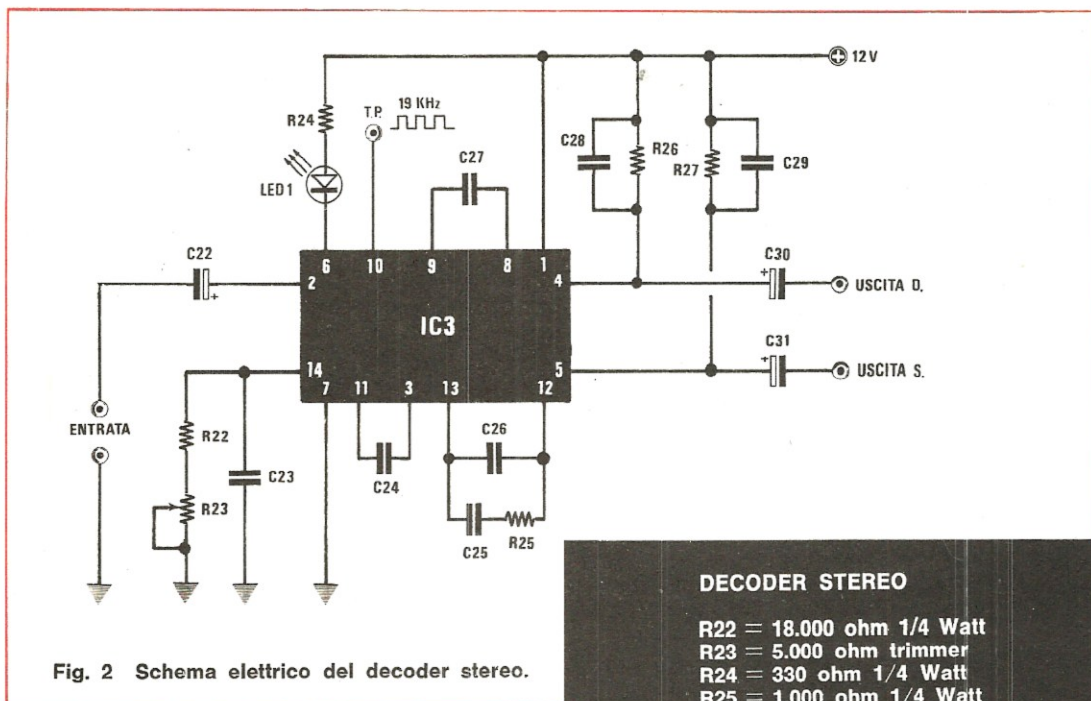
12V
R24
T.P.
19 KHz
C27
C28
R26
R27
C29
LED1
C22
6
10
9
8
1
4
C30
USCITA D.
2
IC3
14
7
11
3
13
12
5
C31
USCITA S.
ENTRATA
R22
C26
C23
R23
C24
C25
R25

Fig. 2 Schema elettrico del decoder stereo.

DECODER STEREO

R22 = 18.000 ohm 1/4 Watt
R23 = 5.000 ohm trimmer
R24 = 330 ohm 1/4 Watt
R25 = 1.000 ohm 1/4 Watt